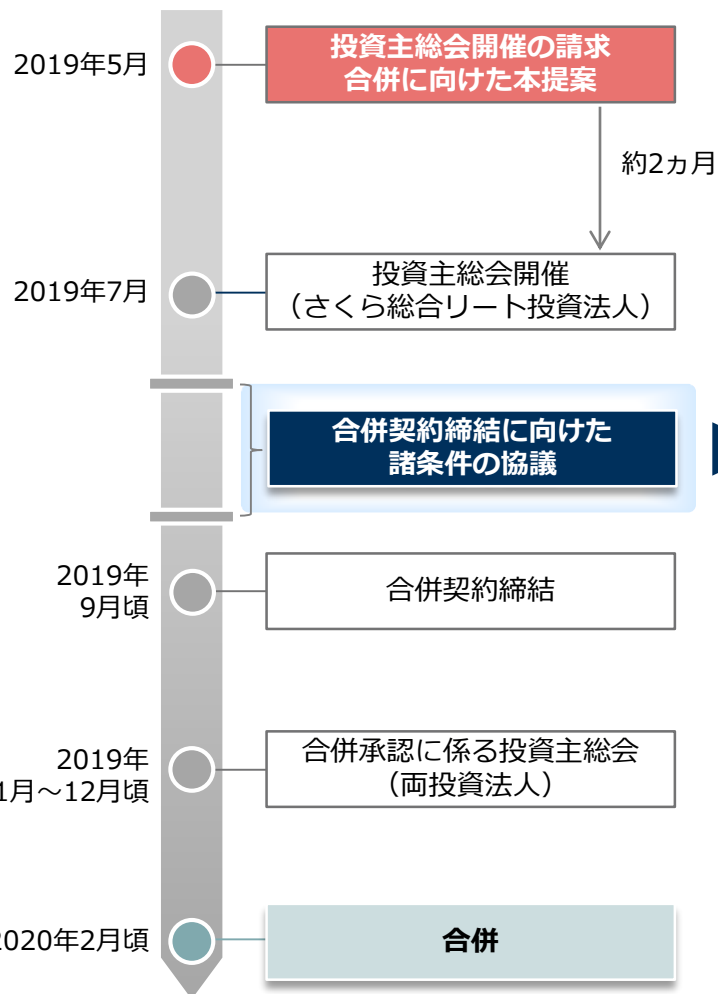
2019年5月

投資主総会開催の請求
合併に向けた本提案

約2ヵ月

2019年7月

投資主総会開催
（さくら総合リート投資法人）

合併契約締結に向けた
諸条件の協議

2019年
9月頃

合併契約締結

2019年
1月～12月頃

合併承認に係る投資主総会
（両投資法人）

2020年2月頃

合併